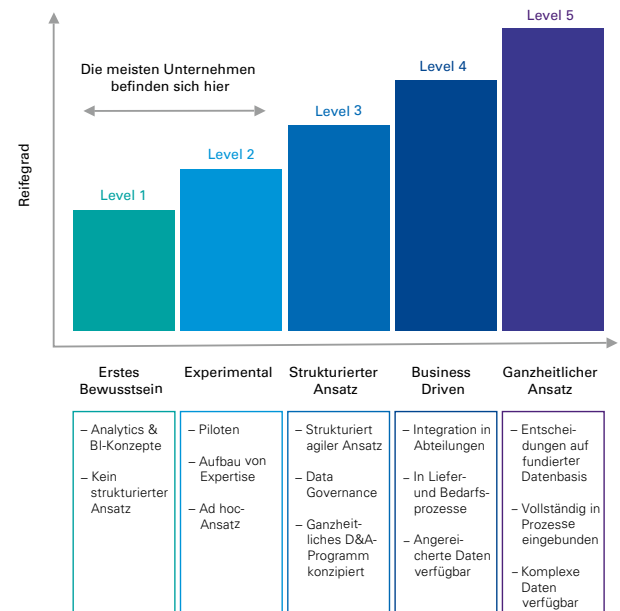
Level 5

Die meisten Unternehmen befinden sich hier

Level 4

Level 3

Level 2

Level 1

Reifegrad

Erstes Bewusstsein

Experimental

Strukturierter Ansatz

Business Driven

Ganzheitlicher Ansatz

– Analytics & BI-Konzepte

– Kein strukturierter Ansatz

– Piloten

– Aufbau von Expertise

– Ad hoc-Ansatz

– Strukturiert agiler Ansatz

– Data Governance

– Ganzheitliches D&A-Programm konzipiert

– Integration in Abteilungen

– In Liefer- und Bedarfsprozesse

– Angereicherte Daten verfügbar

– Entscheidungen auf fundierter Datenbasis

– Vollständig in Prozesse eingebunden

– Komplexe Daten verfügbar